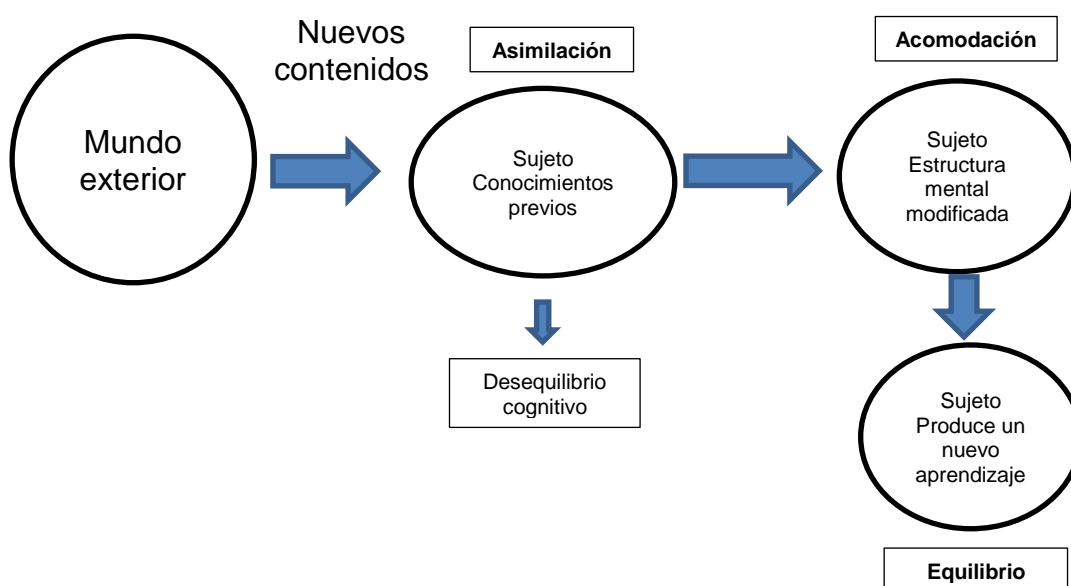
Mundo exterior

Nuevos contenidos

Asimilación

Sujeto Conocimientos previos

Desequilibrio cognitivo

Acomodación

Sujeto Estructura mental modificada

Sujeto Produce un nuevo aprendizaje

Equilibrio